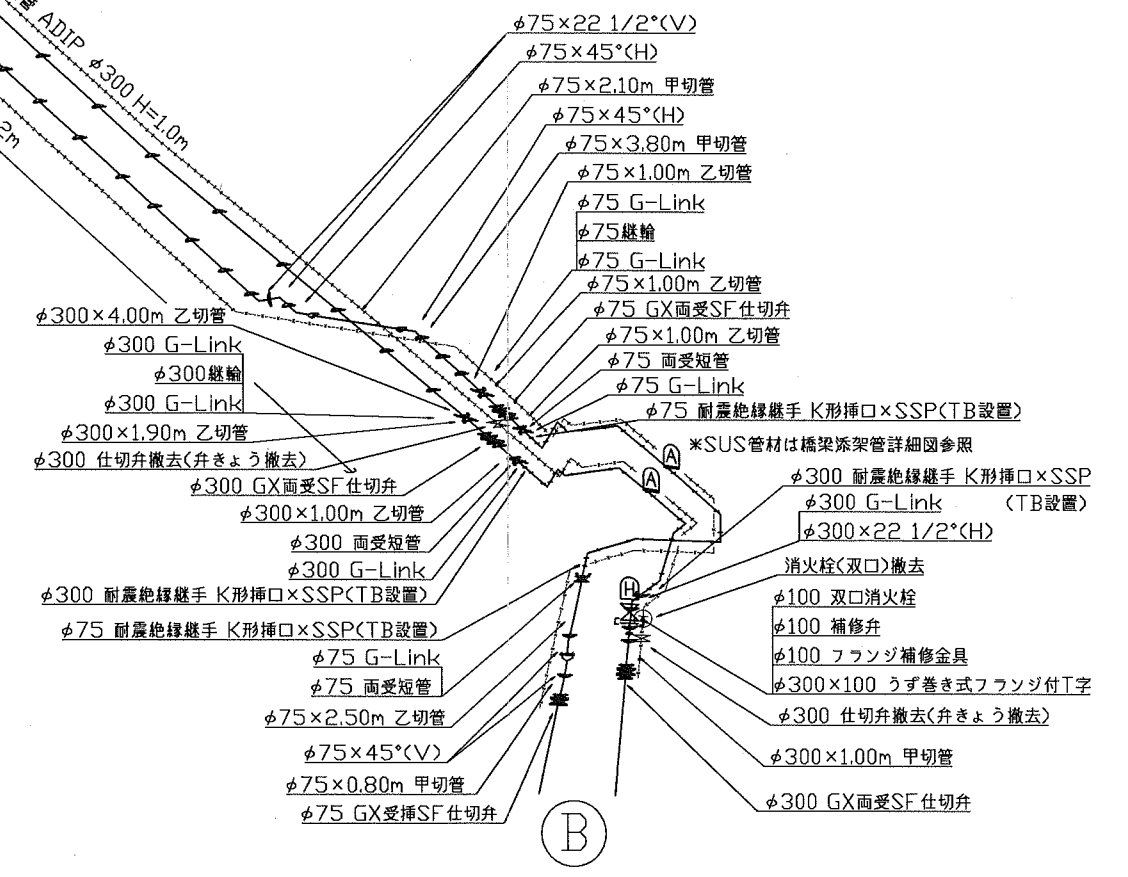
ADIP $\phi$300 H=1.0m

2m

$\phi$75×22 1/2°(V)
$\phi$75×45°(H)
$\phi$75×2.10m 甲切管
$\phi$75×45°(H)
$\phi$75×3.80m 甲切管
$\phi$75×1.00m 乙切管
$\phi$75 G-Link
$\phi$75継輪
$\phi$75 G-Link
$\phi$75×1.00m 乙切管
$\phi$75 GX両受SF仕切弁
$\phi$75×1.00m 乙切管
$\phi$75 両受短管
$\phi$75 G-Link
$\phi$75 耐震絶縁継手 K形挿口×SSP(TB設置)

※SUS管材は橋梁添架管詳細図参照

$\phi$300×4.00m 乙切管
$\phi$300 G-Link
$\phi$300継輪
$\phi$300 G-Link
$\phi$300×1.90m 乙切管
$\phi$300 仕切弁撤去(弁きょう撤去)
$\phi$300 GX両受SF仕切弁
$\phi$300×1.00m 乙切管
$\phi$300 両受短管
$\phi$300 G-Link
$\phi$300 耐震絶縁継手 K形挿口×SSP(TB設置)
$\phi$75 耐震絶縁継手 K形挿口×SSP(TB設置)
$\phi$75 G-Link
$\phi$75 両受短管
$\phi$75×2.50m 乙切管
$\phi$75×45°(V)
$\phi$75×0.80m 甲切管
$\phi$75 GX受挿SF仕切弁

A
A
H

$\phi$300 耐震絶縁継手 K形挿口×SSP
$\phi$300 G-Link (TB設置)
$\phi$300×22 1/2°(H)
消火栓(双口)撤去
$\phi$100 双口消火栓
$\phi$100 補修弁
$\phi$100 フランジ補修金具
$\phi$300×100 うず巻き式フランジ付T字
$\phi$300 仕切弁撤去(弁きょう撤去)
$\phi$300×1.00m 甲切管
$\phi$300 GX両受SF仕切弁

B